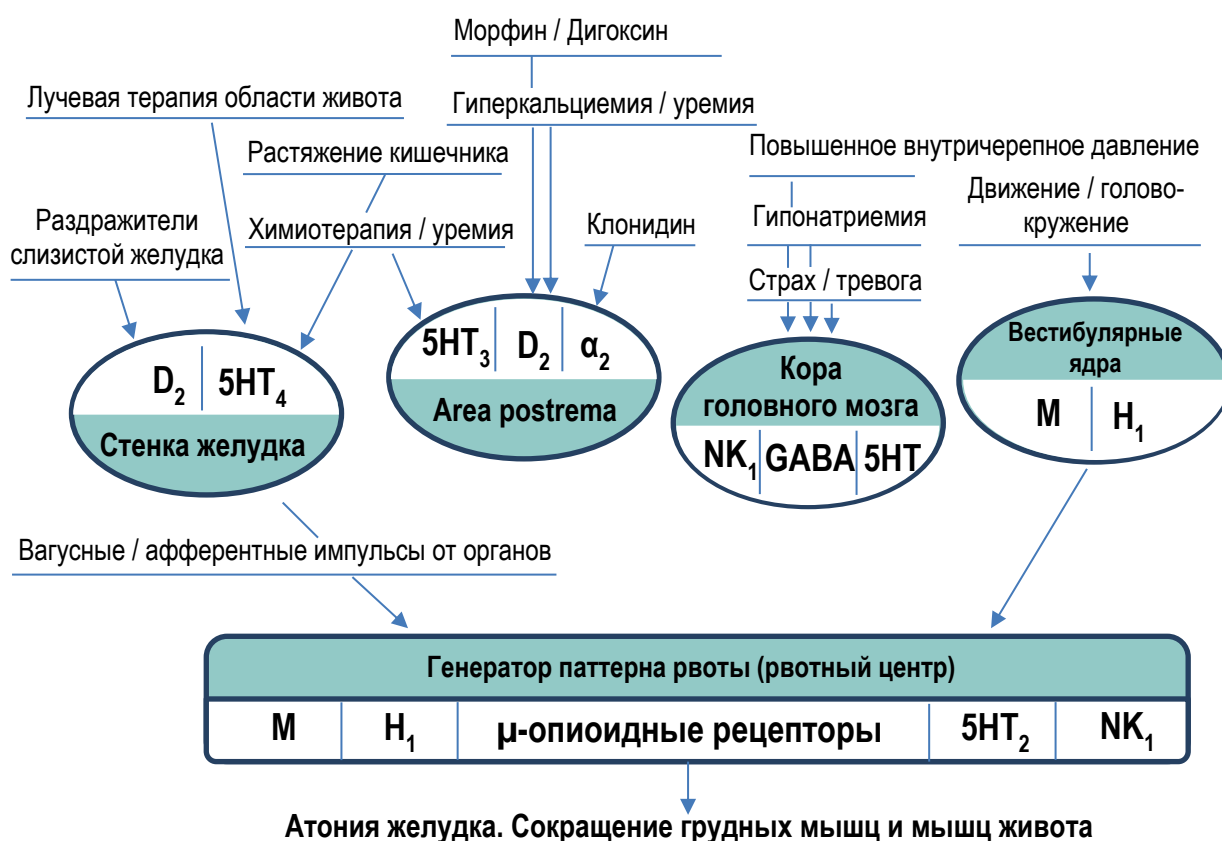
Морфин / Дигоксин

Лучевая терапия области живота

Гиперкальциемия / уремия

Растяжение кишечника

Повышенное внутричерепное давление

Раздражители слизистой желудка

Химиотерапия / уремия

Клонидин

Гипонатриемия

Движение / головокружение

Страх / тревога

$D_2$ | $5HT_4$

Стенка желудка

$5HT_3$ | $D_2$ | $\alpha_2$

Area postrema

Кора головного мозга

$NK_1$ | GABA | 5HT

Вестибулярные ядра

M | $H_1$

Вагусные / афферентные импульсы от органов

Генератор паттерна рвоты (рвотный центр)

| M | $H_1$ | μ-опиоидные рецепторы | $5HT_2$ | $NK_1$ |
|---|---|---|---|---|

Атония желудка. Сокращение грудных мышц и мышц живота